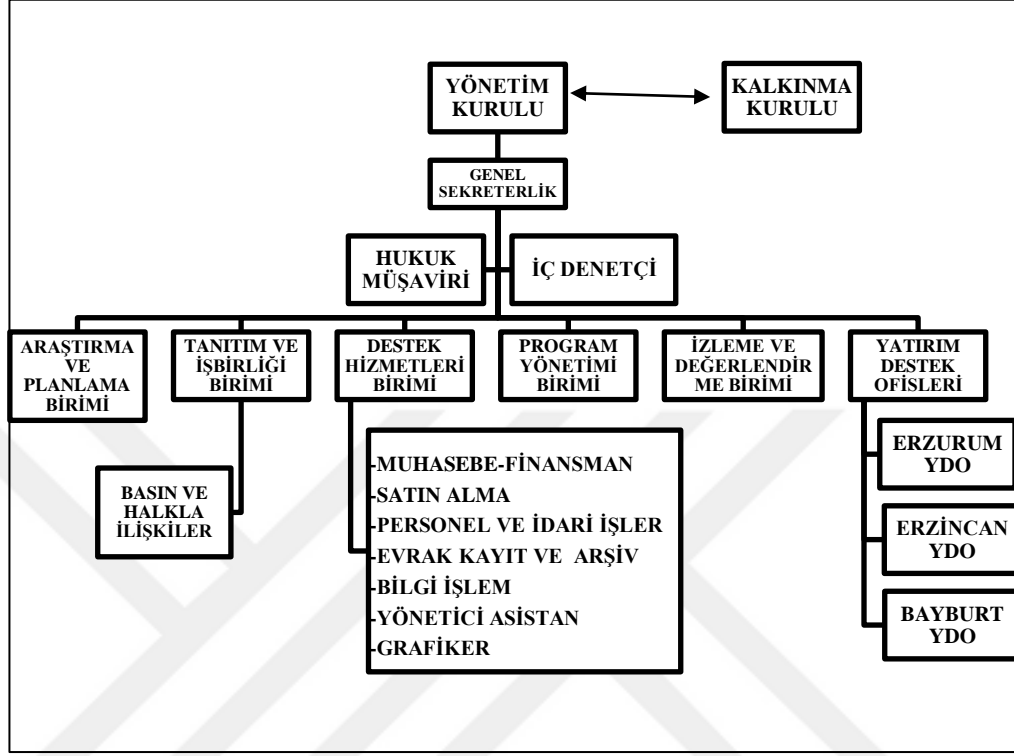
YÖNETİM KURULU

KALKINMA KURULU

GENEL SEKRETERLİK

HUKUK MÜŞAVİRİ

İÇ DENETÇİ

ARAŞTIRMA VE PLANLAMA BİRİMİ

TANITIM VE İŞBİRLİĞİ BİRİMİ

DESTEK HİZMETLERİ BİRİMİ

PROGRAM YÖNETİMİ BİRİMİ

İZLEME VE DEĞERLENDİR ME BİRİMİ

YATIRIM DESTEK OFİSLERİ

BASIN VE HALKLA İLİŞKİLER

-MUHASEBE-FİNANSMAN
-SATIN ALMA
-PERSONEL VE İDARİ İŞLER
-EVRAK KAYIT VE ARŞİV
-BİLGİ İŞLEM
-YÖNETİCİ ASİSTAN
-GRAFİKER

ERZURUM YDO

ERZİNCAN YDO

BAYBURT YDO